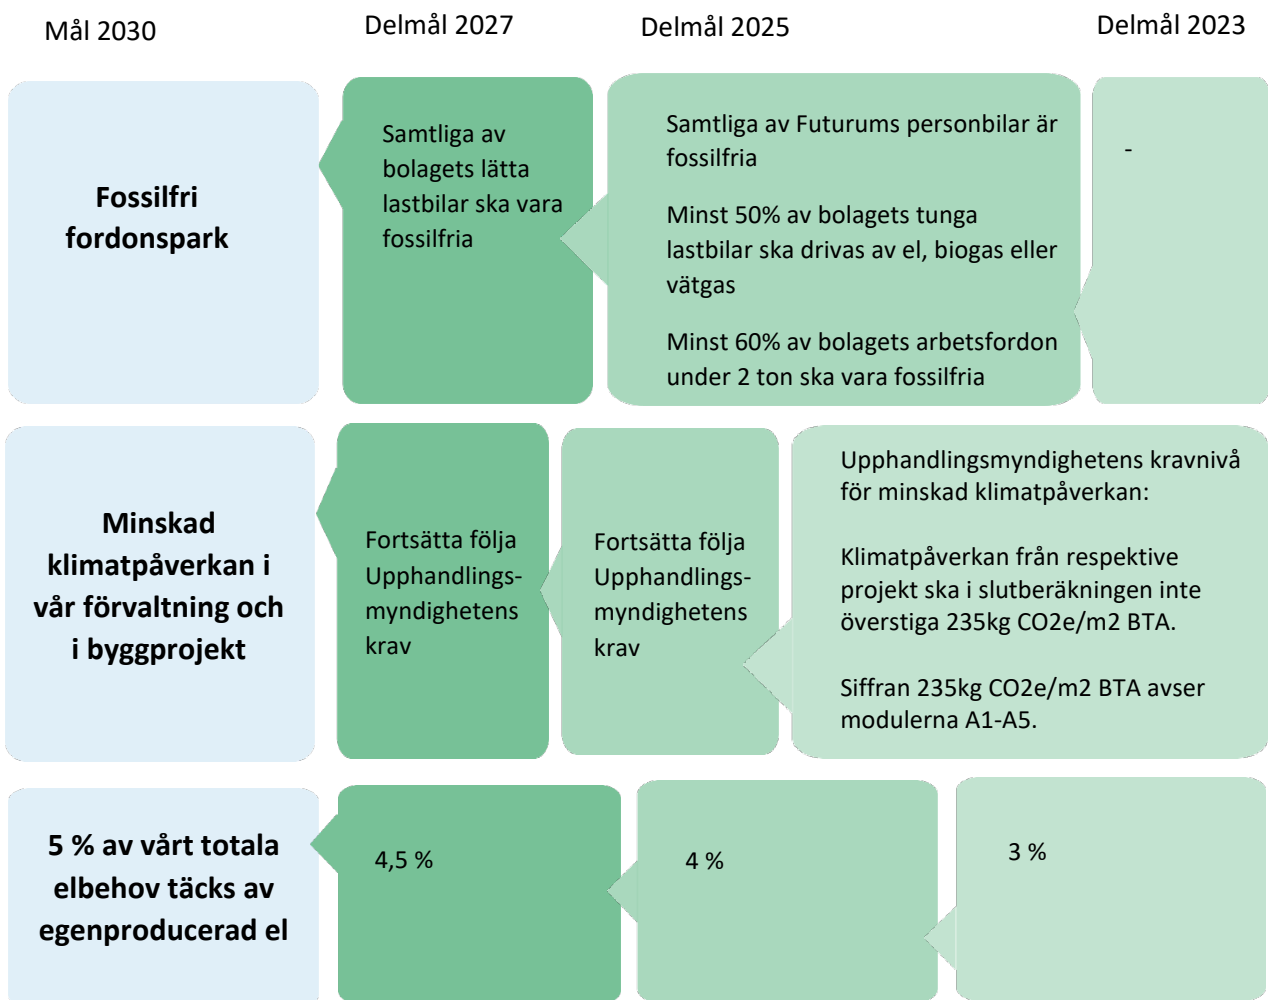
Mål 2030

Delmål 2027

Delmål 2025

Delmål 2023

Fossilfri fordonspark

Samtliga av bolagets lätta lastbilar ska vara fossilfria

Samtliga av Futurums personbilar är fossilfria

Minst 50% av bolagets tunga lastbilar ska drivas av el, biogas eller vätgas

Minst 60% av bolagets arbetsfordon under 2 ton ska vara fossilfria

-

Minskad klimatpåverkan i vår förvaltning och i byggprojekt

Fortsätta följa Upphandlingsmyndighetens krav

Fortsätta följa Upphandlingsmyndighetens krav

Upphandlingsmyndighetens kravnivå för minskad klimatpåverkan:

Klimatpåverkan från respektive projekt ska i slutberäkningen inte överstiga 235kg CO2e/m2 BTA.

Siffran 235kg CO2e/m2 BTA avser modulerna A1-A5.

5 % av vårt totala elbehov täcks av egenproducerad el

4,5 %

4 %

3 %